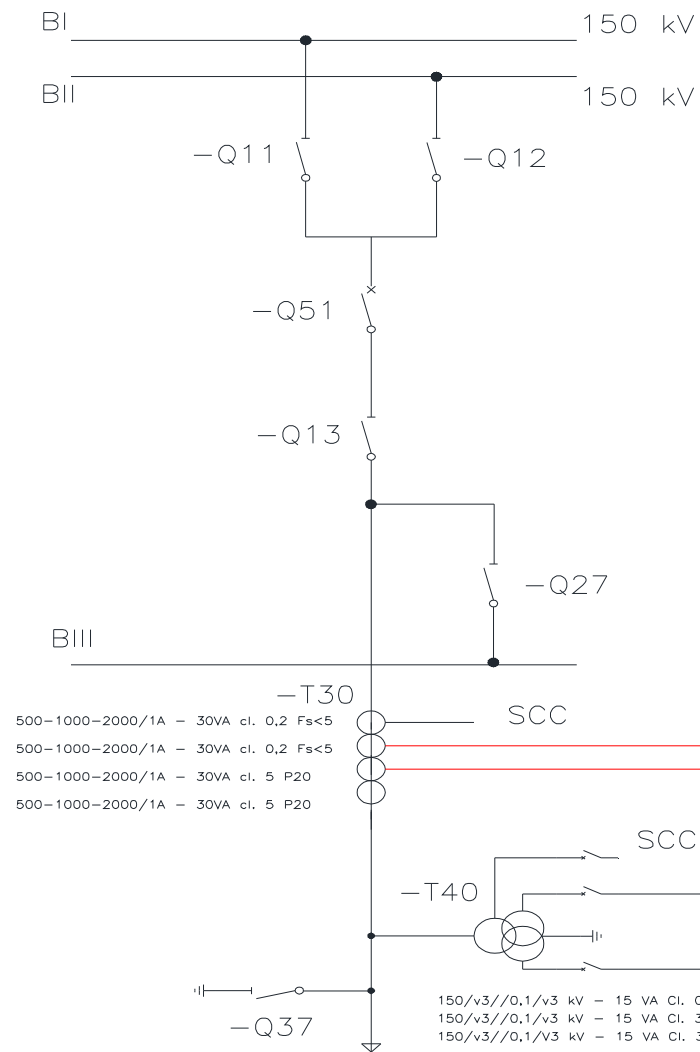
BI

150 kV

BII

150 kV

−Q11

−Q12

−Q51

−Q13

−Q27

BIII

−T30

500−1000−2000/1A − 30VA cl. 0,2 Fs<5

500−1000−2000/1A − 30VA cl. 0,2 Fs<5

500−1000−2000/1A − 30VA cl. 5 P20

500−1000−2000/1A − 30VA cl. 5 P20

SCC

SCC

−T40

150/v3//0,1/v3 kV − 15 VA Cl. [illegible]

150/v3//0,1/v3 kV − 15 VA Cl. 3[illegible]

150/v3//0,1/V3 kV − 15 VA Cl. 3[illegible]

−Q37